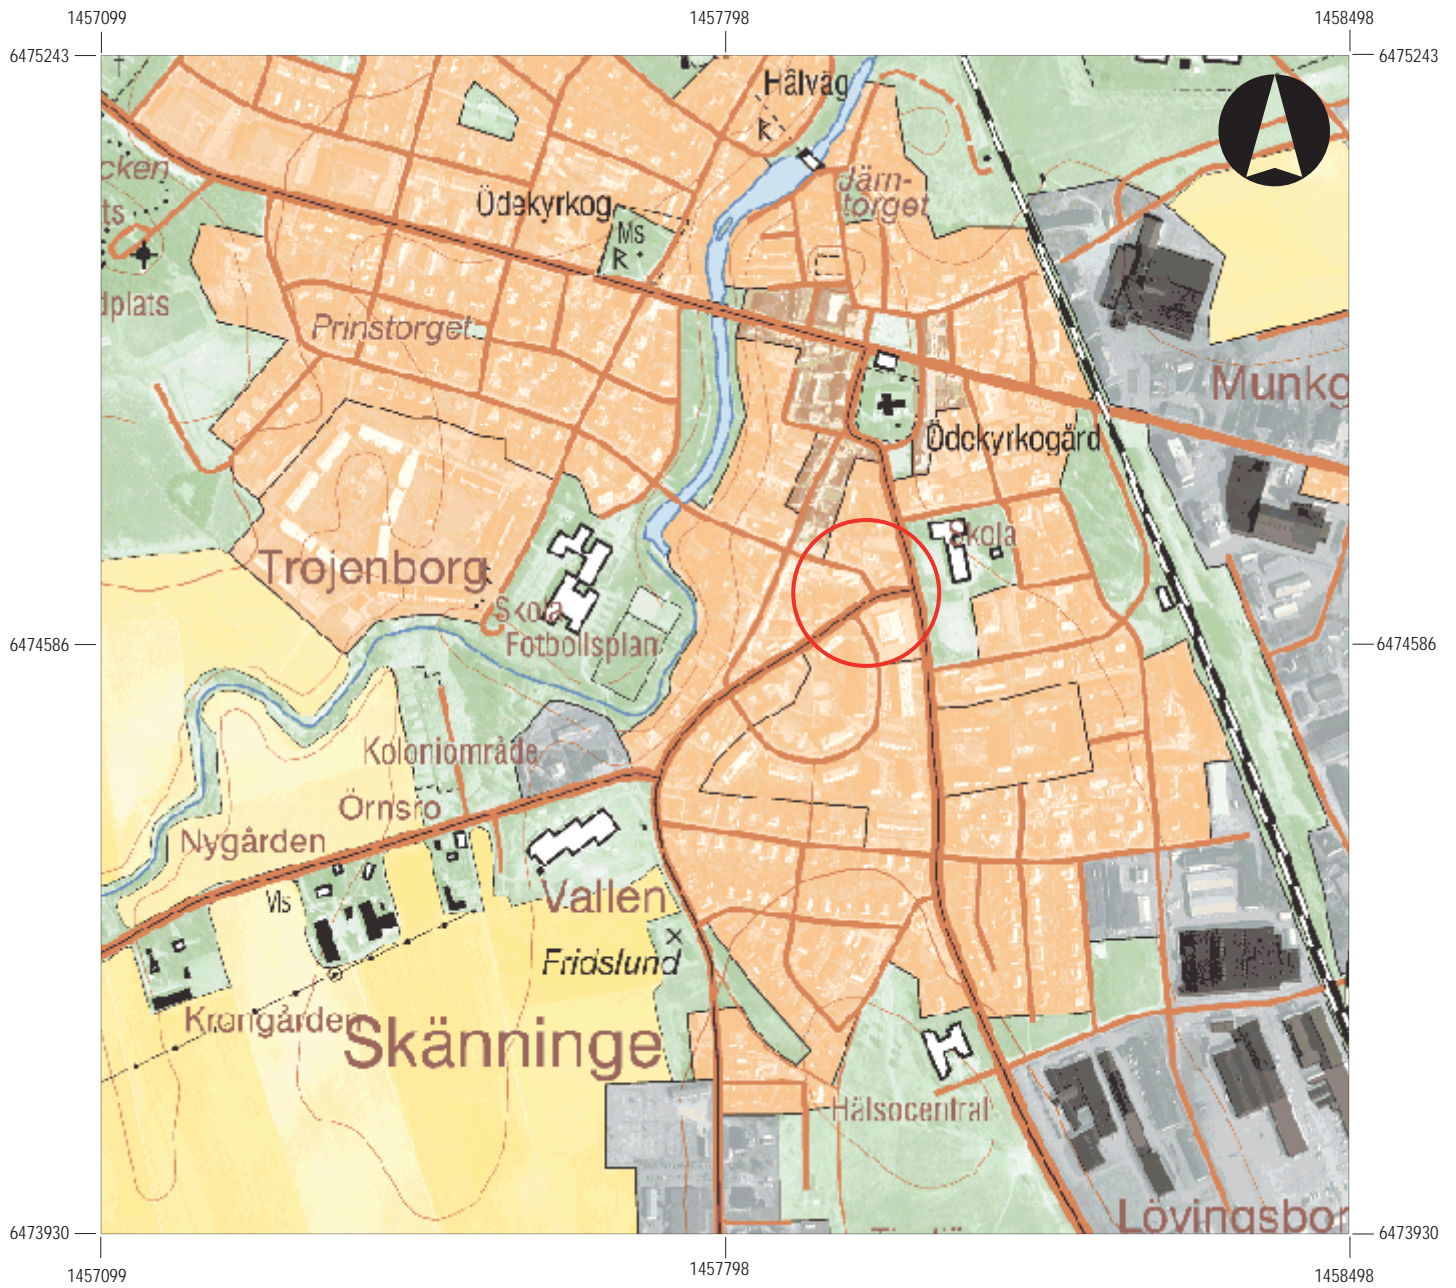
1457099
1457798
1458498
6475243
6475243
Hälväg
Järntorget
Ödekyrkog
Ms
cken
ts
dplats
Prinstorget
Munkg
Ödekyrkogård
Skola
Trojenborg
Skola
Fotbollsplan
6474586
6474586
Koloniområde
Örnsro
Nygården
Vallen
Ms
Fridslund
Krongården
Skänninge
Hälsocentral
Lövingsbor
6473930
6473930
1457099
1457798
1458498